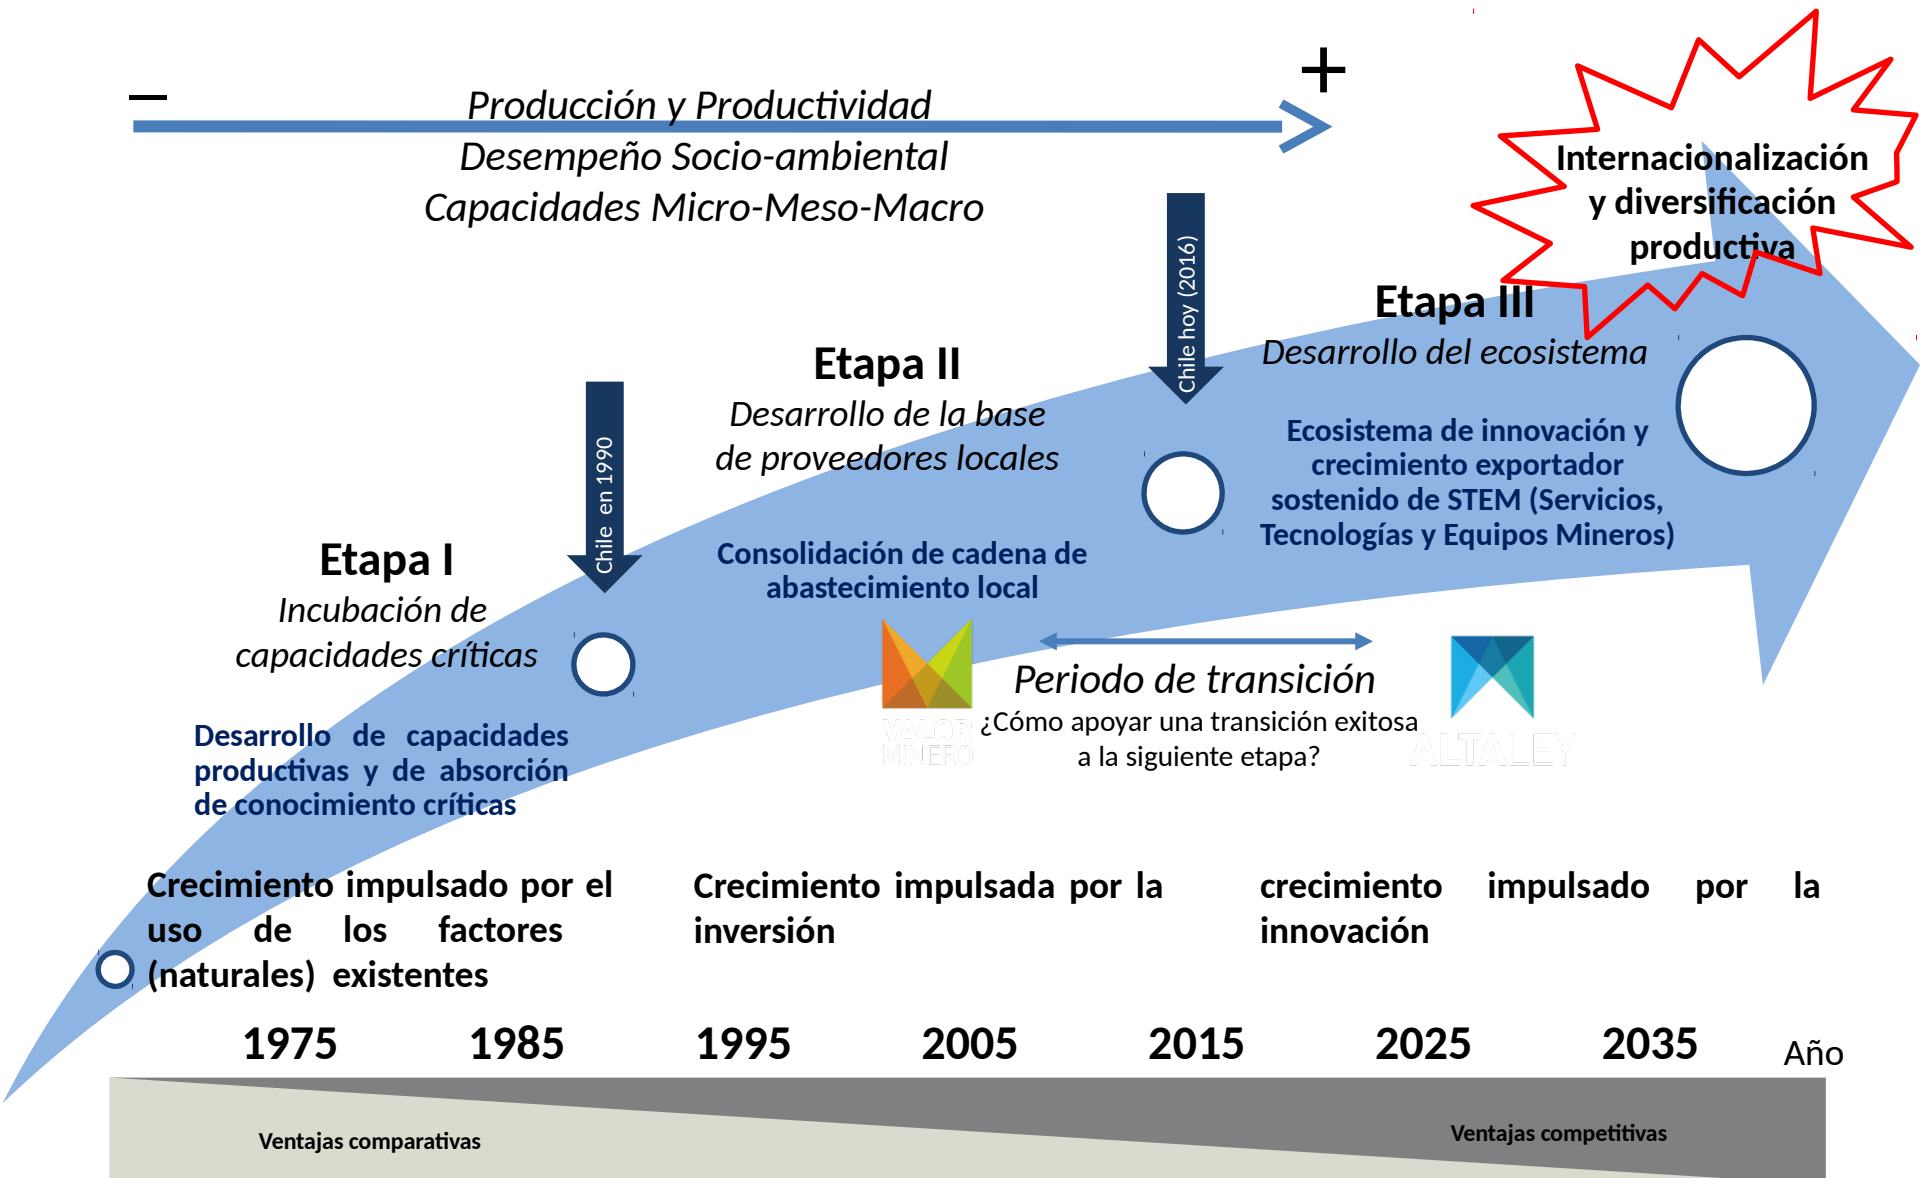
–
+
Producción y Productividad
Desempeño Socio-ambiental
Capacidades Micro-Meso-Macro

Internacionalización y diversificación productiva

Chile hoy (2016)

Etapa III
Desarrollo del ecosistema

Etapa II
Desarrollo de la base de proveedores locales

Ecosistema de innovación y crecimiento exportador sostenido de STEM (Servicios, Tecnologías y Equipos Mineros)

Chile en 1990

Etapa I
Incubación de capacidades críticas

Consolidación de cadena de abastecimiento local

VALOR MINERO

Periodo de transición
¿Cómo apoyar una transición exitosa a la siguiente etapa?

ALTALEY

Desarrollo de capacidades productivas y de absorción de conocimiento críticas

Crecimiento impulsado por el uso de los factores (naturales) existentes

Crecimiento impulsada por la inversión

crecimiento impulsado por la innovación

1975 1985 1995 2005 2015 2025 2035 Año

Ventajas comparativas

Ventajas competitivas